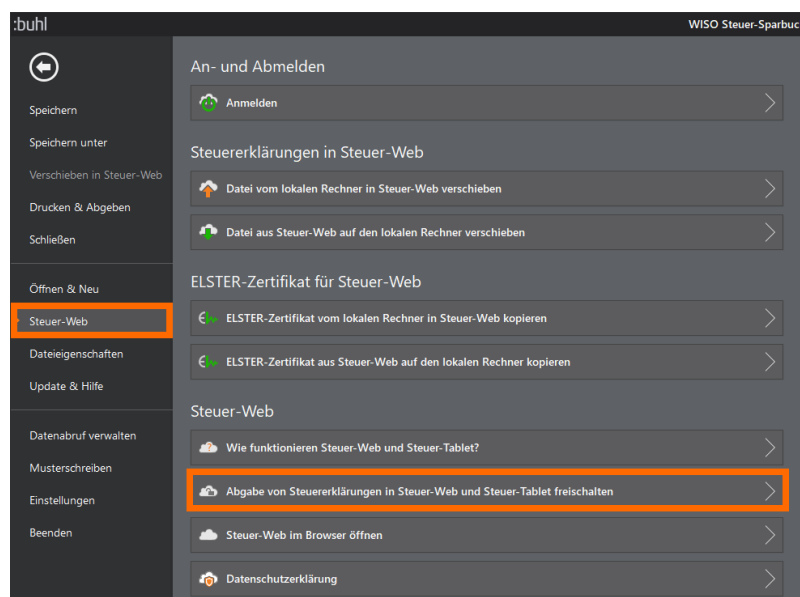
:buhl

WISO Steuer-Sparbuc

Speichern

Speichern unter

Verschieben in Steuer-Web

Drucken & Abgeben

Schließen

Öffnen & Neu

Steuer-Web

Dateieigenschaften

Update & Hilfe

Datenabruf verwalten

Musterschreiben

Einstellungen

Beenden

An- und Abmelden

Anmelden

Steuererklärungen in Steuer-Web

Datei vom lokalen Rechner in Steuer-Web verschieben

Datei aus Steuer-Web auf den lokalen Rechner verschieben

ELSTER-Zertifikat für Steuer-Web

ELSTER-Zertifikat vom lokalen Rechner in Steuer-Web kopieren

ELSTER-Zertifikat aus Steuer-Web auf den lokalen Rechner kopieren

Steuer-Web

Wie funktionieren Steuer-Web und Steuer-Tablet?

Abgabe von Steuererklärungen in Steuer-Web und Steuer-Tablet freischalten

Steuer-Web im Browser öffnen

Datenschutzerklärung